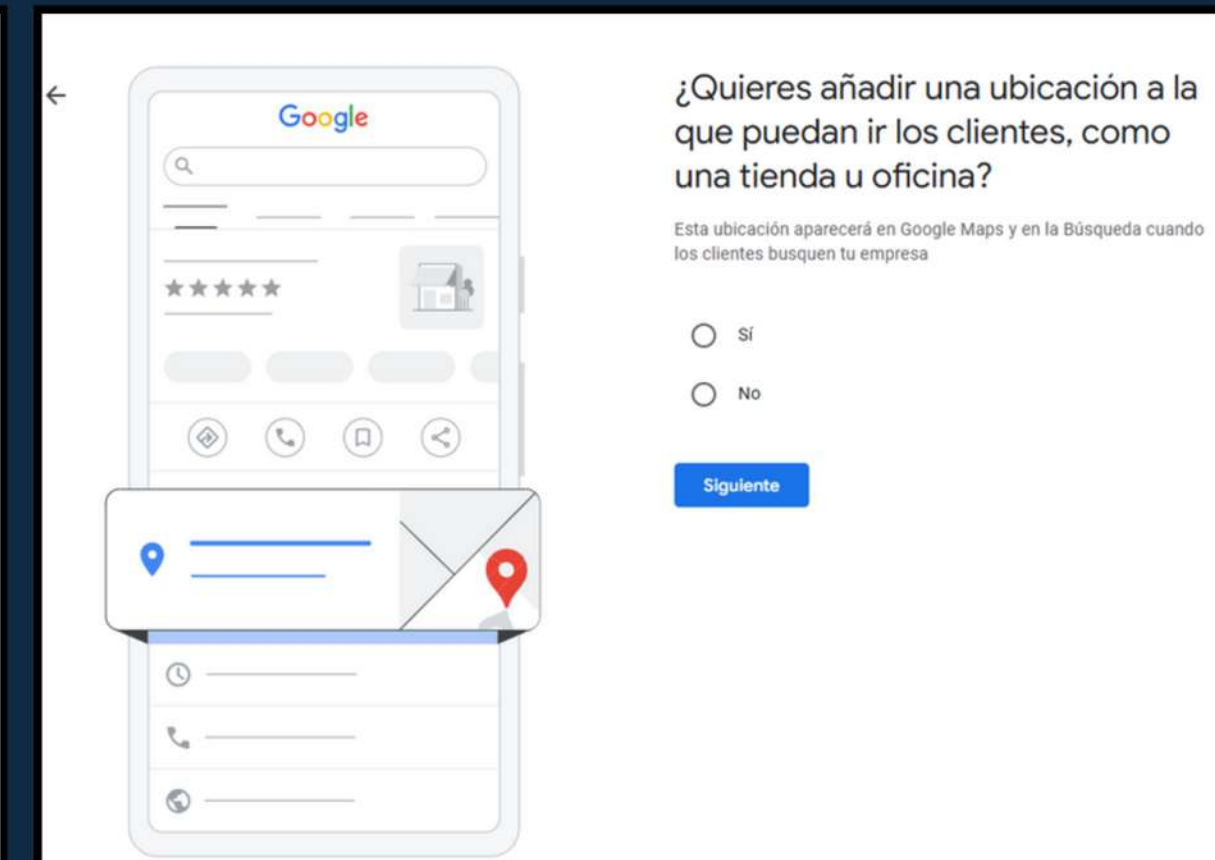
←

Google

★★★★★

¿Quieres añadir una ubicación a la que puedan ir los clientes, como una tienda u oficina?

Esta ubicación aparecerá en Google Maps y en la Búsqueda cuando los clientes busquen tu empresa

Sí

No

Siguiente